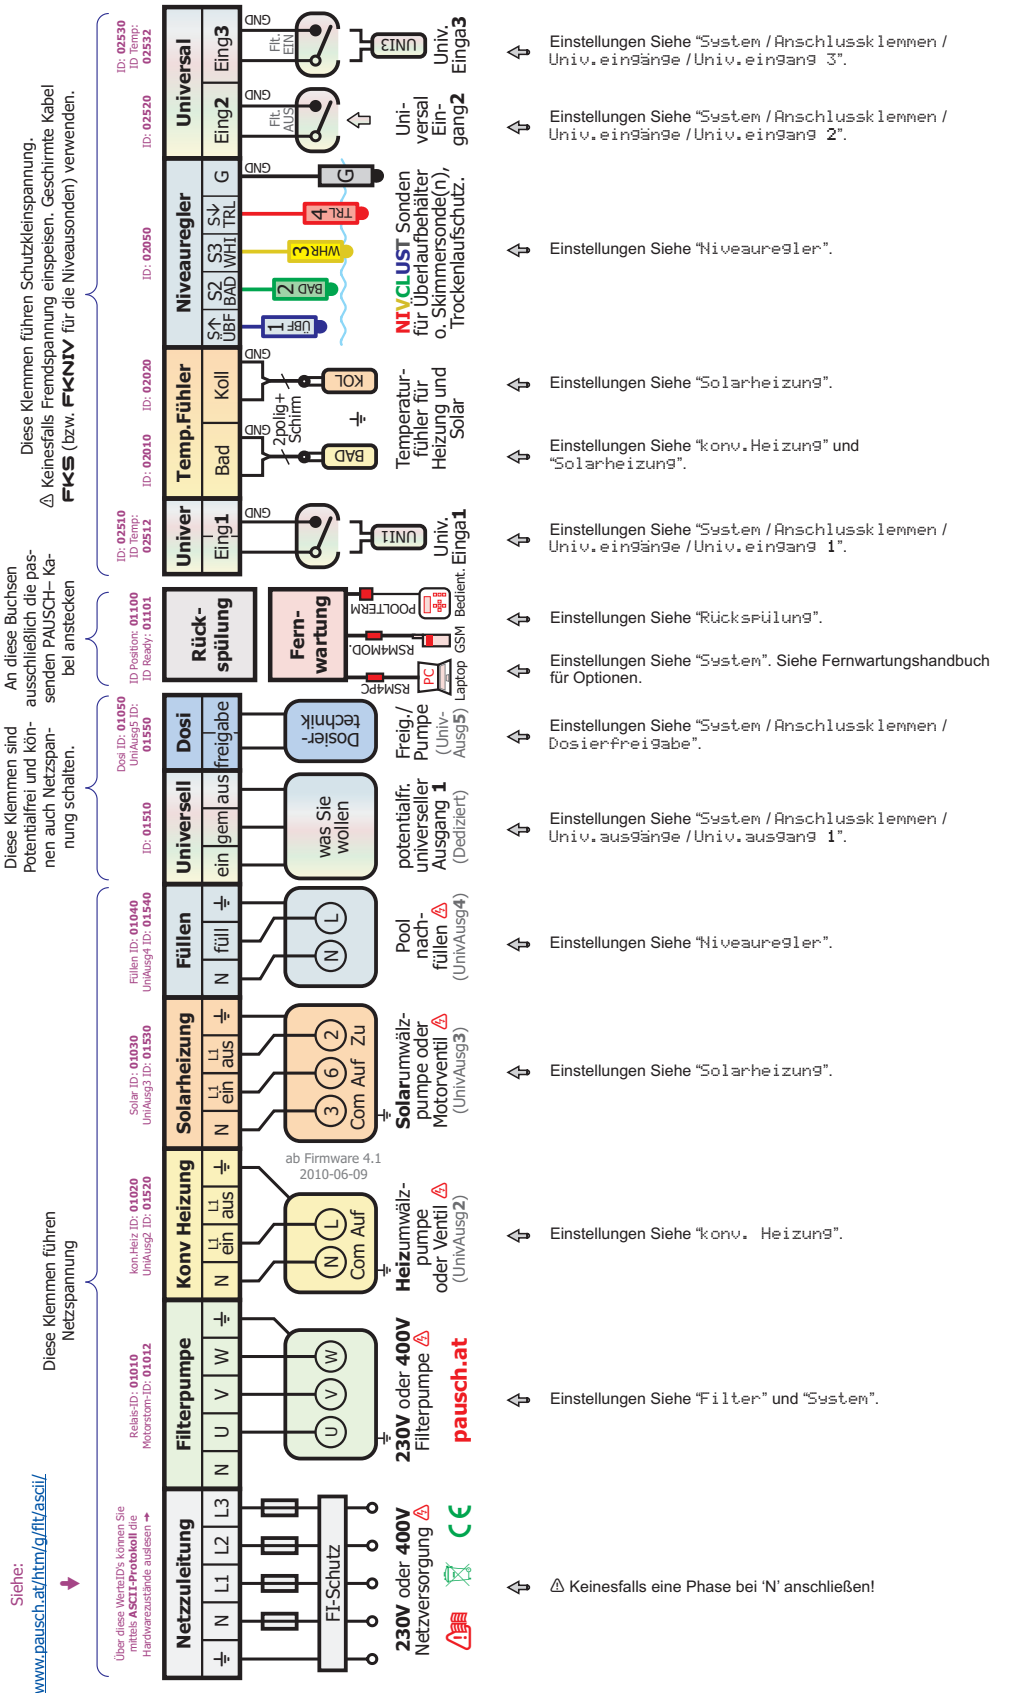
Siehe:
www.pausch.at/htm/g/flt/ascii/

Über diese WerteID's können Sie mittels ASCII-Protokoll die Hardwarezustände auslesen →

Diese Klemmen führen Netzspannung

Diese Klemmen sind Potentialfrei und können auch Netzspannung schalten.

An diese Buchsen ausschließlich die passenden PAUSCH– Kabel anstecken

Diese Klemmen führen Schutzkleinspannung.
⚠ Keinesfalls Fremdspannung einspeisen. Geschirmte Kabel FKS (bzw. FKNIV für die Niveausonden) verwenden.

Relais-ID: 01010
Motorstrom-ID: 01012

kon.Heiz ID: 01020
UniAusg2 ID: 01520

Solar ID: 01030
UniAusg3 ID: 01530

Füllen ID: 01040
UniAusg4 ID: 01540

ID: 01510

Dosi ID: 01050
UniAusg5 ID: 01550

ID Position: 01100
ID Ready: 01101

ID: 02510
ID Temp: 02512

ID: 02010

ID: 02020

ID: 02050

ID: 02520

ID: 02530
ID Temp: 02532

| Netzzuleitung | ⏚ | N | L1 | L2 | L3 |
|---|---|---|---|---|---|
| Filterpumpe | N | U | V | W | ⏚ |
| Konv Heizung | N | L1 ein | L1 aus | ⏚ |
| Solarheizung | N | L1 ein | L1 aus | ⏚ |
| Füllen | N | füll | ⏚ |
| Universell | ein | gem | aus |
| Dosi | freigabe |
| Rück-spülung |
| Univer | Eing1 |
| Temp.Fühler | Bad | Koll |
| Niveauregler | S↑ ÜBF | S2 BAD | S3 WHI | S↓ TRL | G |
| Universal | Eing2 | Eing3 |

FI-Schutz

230V oder 400V Netzversorgung ⚠

CE

230V oder 400V Filterpumpe ⚠

pausch.at

U V W

N L
Com Auf

Heizumwälzpumpe oder Ventil ⚠ (UnivAusg2)

ab Firmware 4.1
2010-06-09

3 6 2
Com Auf Zu

Solarumwälzpumpe oder Motorventil ⚠ (UnivAusg3)

N L

Pool nachfüllen ⚠ (UnivAusg4)

was Sie wollen

potentialfr. universeller Ausgang 1 (Dediziert)

Dosiertechnik

Freig./ Pumpe (UnivAusg5)

Fernwartung

RSM4PC
RSM4MOD.
POOLTERM

PC
Laptop
GSM
Bedient.

GND
UNI1
Univ. Einga1

GND
BAD
2polig+ Schirm
KOL
GND

Temperaturfühler für Heizung und Solar

1 ÜBF
2 BAD
3 WHI
4 TRL
G
GND

NIVCLUST Sonden für Überlaufbehälter o. Skimmersonde(n), Trockenlaufschutz.

GND
Flt. AUS

Universal Eingang2

GND
Flt. EIN
UNI3
Univ. Einga3

⇐ Einstellungen Siehe "System / Anschlussklemmen / Univ.eingänge / Univ.eingang 3".

⇐ Einstellungen Siehe "System / Anschlussklemmen / Univ.eingänge / Univ.eingang 2".

⇐ Einstellungen Siehe "Niveauregler".

⇐ Einstellungen Siehe "Solarheizung".

⇐ Einstellungen Siehe "konv.Heizung" und "Solarheizung".

⇐ Einstellungen Siehe "System / Anschlussklemmen / Univ.eingänge / Univ.eingang 1".

⇐ Einstellungen Siehe "Rückspülung".

⇐ Einstellungen Siehe "System". Siehe Fernwartungshandbuch für Optionen.

⇐ Einstellungen Siehe "System / Anschlussklemmen / Dosierfreigabe".

⇐ Einstellungen Siehe "System / Anschlussklemmen / Univ.ausgänge / Univ.ausgang 1".

⇐ Einstellungen Siehe "Niveauregler".

⇐ Einstellungen Siehe "Solarheizung".

⇐ Einstellungen Siehe "konv. Heizung".

⇐ Einstellungen Siehe "Filter" und "System".

⇐ ⚠ Keinesfalls eine Phase bei 'N' anschließen!